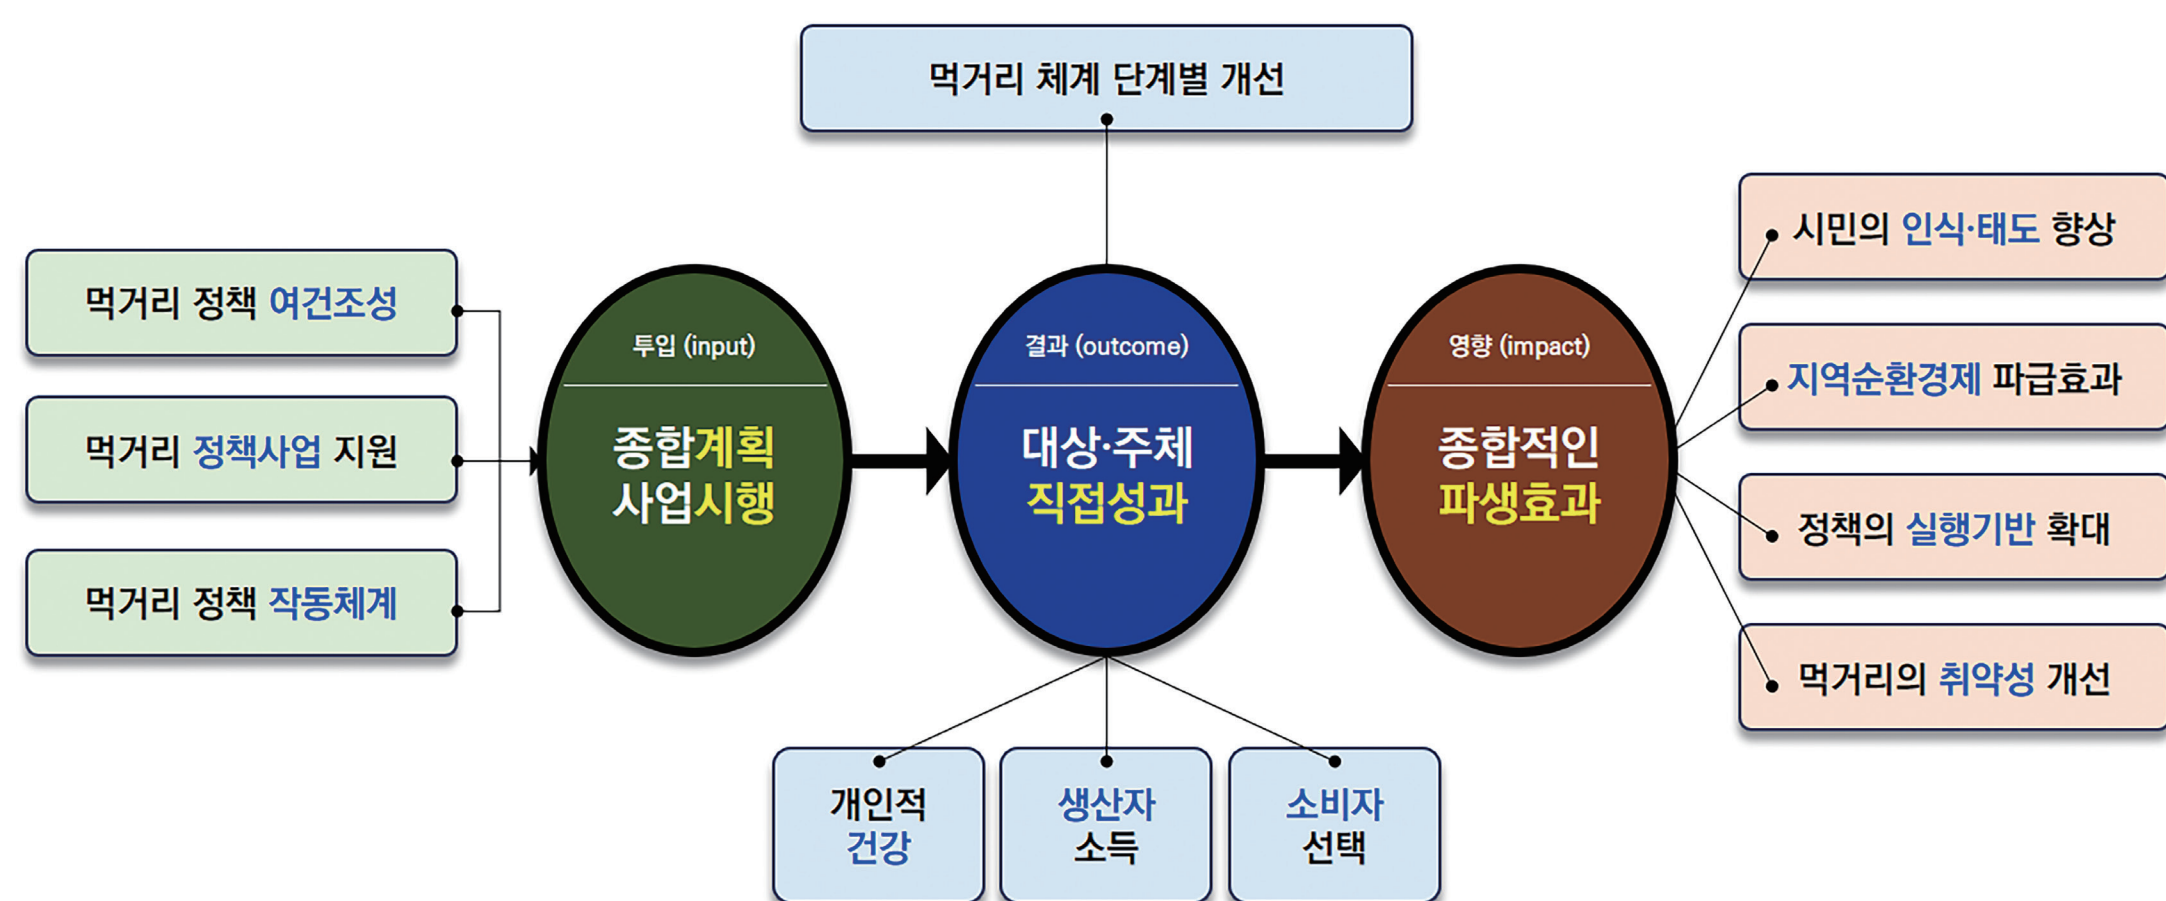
먹거리 체계 단계별 개선

먹거리 정책 여건조성

먹거리 정책사업 지원

먹거리 정책 작동체계

투입 (input)

종합계획 사업시행

결과 (outcome)

대상·주체 직접성과

영향 (impact)

종합적인 파생효과

시민의 인식·태도 향상

지역순환경제 파급효과

정책의 실행기반 확대

먹거리의 취약성 개선

개인적 건강

생산자 소득

소비자 선택